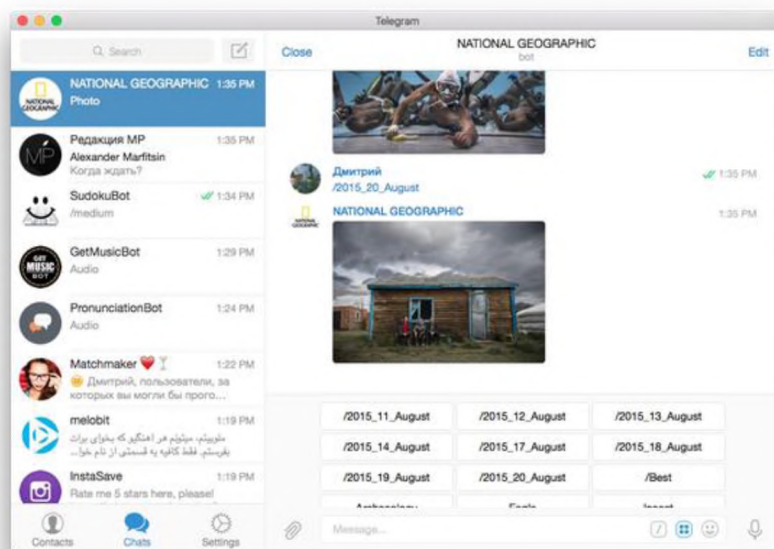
Telegram

Search

NATIONAL GEOGRAPHIC 1:35 PM
Photo

Редакция MP 1:35 PM
Alexander Marfitsin
Когда ждать?

SudokuBot 1:34 PM
/medium

GetMusicBot 1:29 PM
Audio

PronunciationBot 1:24 PM
Audio

Matchmaker 1:22 PM
Дмитрий, пользователи, за которых вы могли бы прого...

melobit 1:19 PM
ملوبیتم، میتونم هر آهنگی که بخوای برات بفرستم. فقط کافیه اسمشو از تام خوانندش

InstaSave 1:19 PM
Rate me 5 stars here, please!

Contacts Chats Settings

Close
NATIONAL GEOGRAPHIC
bot
Edit

Дмитрий 1:35 PM
/2015_20_August

NATIONAL GEOGRAPHIC 1:35 PM

| /2015_11_August | /2015_12_August | /2015_13_August |
|---|---|---|
| /2015_14_August | /2015_17_August | /2015_18_August |
| /2015_19_August | /2015_20_August | /Best |
| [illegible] | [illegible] | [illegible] |

Message...